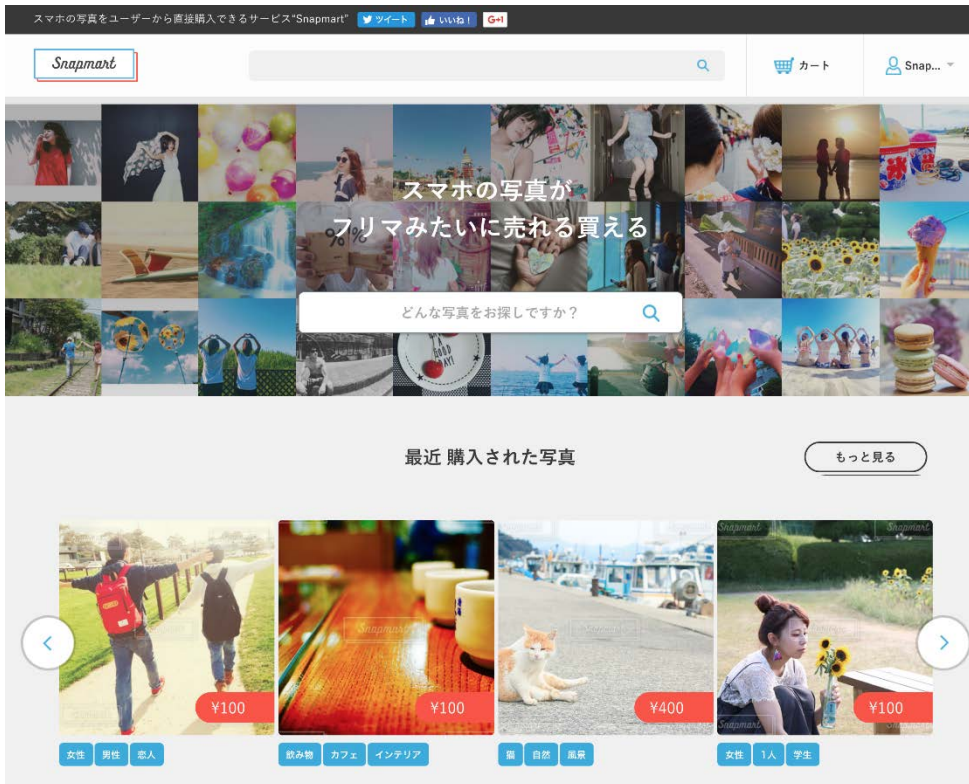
スマホの写真をユーザーから直接購入できるサービス"Snapmart" ツイート いいね！ G+1

Snapmart

カート

Snap...

スマホの写真が
フリマみたいに売れる買える

どんな写真をお探しですか？

最近 購入された写真

もっと見る

¥100

¥100

¥400

¥100

女性 男性 恋人

飲み物 カフェ インテリア

猫 自然 風景

女性 1人 学生